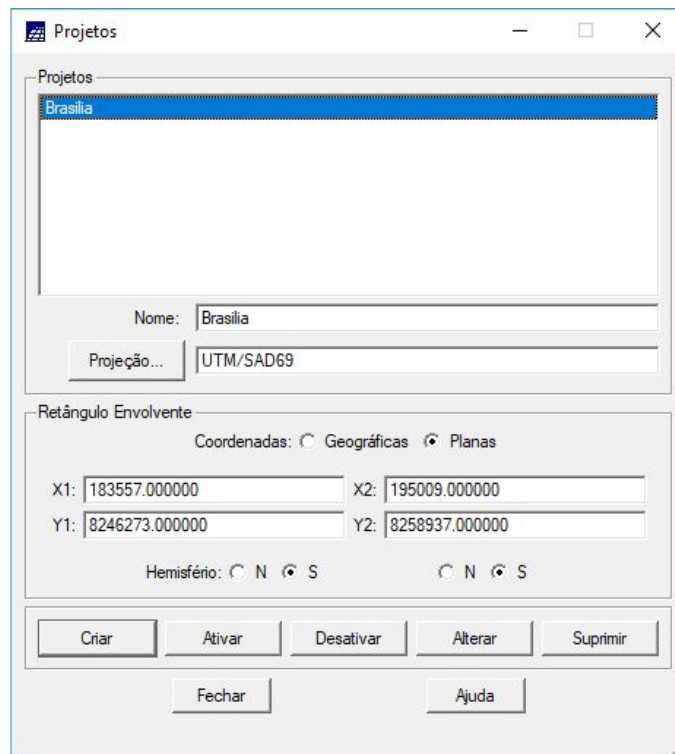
Projetos

Projetos

Brasilia

Nome: Brasilia

Projeção... UTM/SAD69

Retângulo Envolvente

Coordenadas: Geográficas Planas

X1: 183557.000000 X2: 195009.000000

Y1: 8246273.000000 Y2: 8258937.000000

Hemisfério: N S N S

Criar Ativar Desativar Alterar Suprimir

Fechar Ajuda